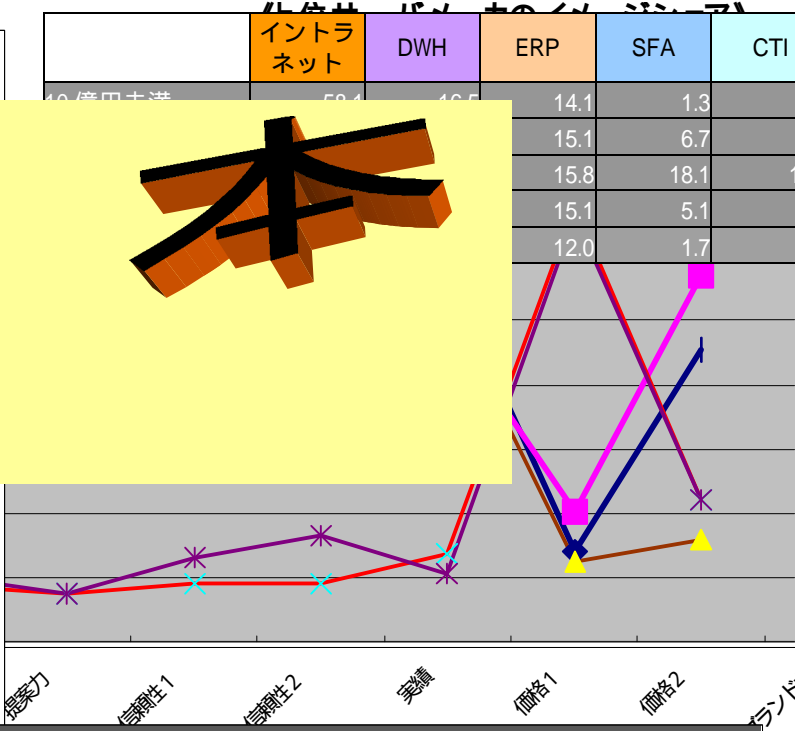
| | イントラネット | DWH | ERP | SFA | CTI |
|---|---|---|---|---|---|
| 10億円未満 | 58.1 | 16.5 | 14.1 | 1.3 | |
| | | | 15.1 | 6.7 | |
| | | | 15.8 | 18.1 | 1 |
| | | | 15.1 | 5.1 | |
| | | | 12.0 | 1.7 | |

本

提案力
信頼性1
信頼性2
実績
価格1
価格2
ブランド